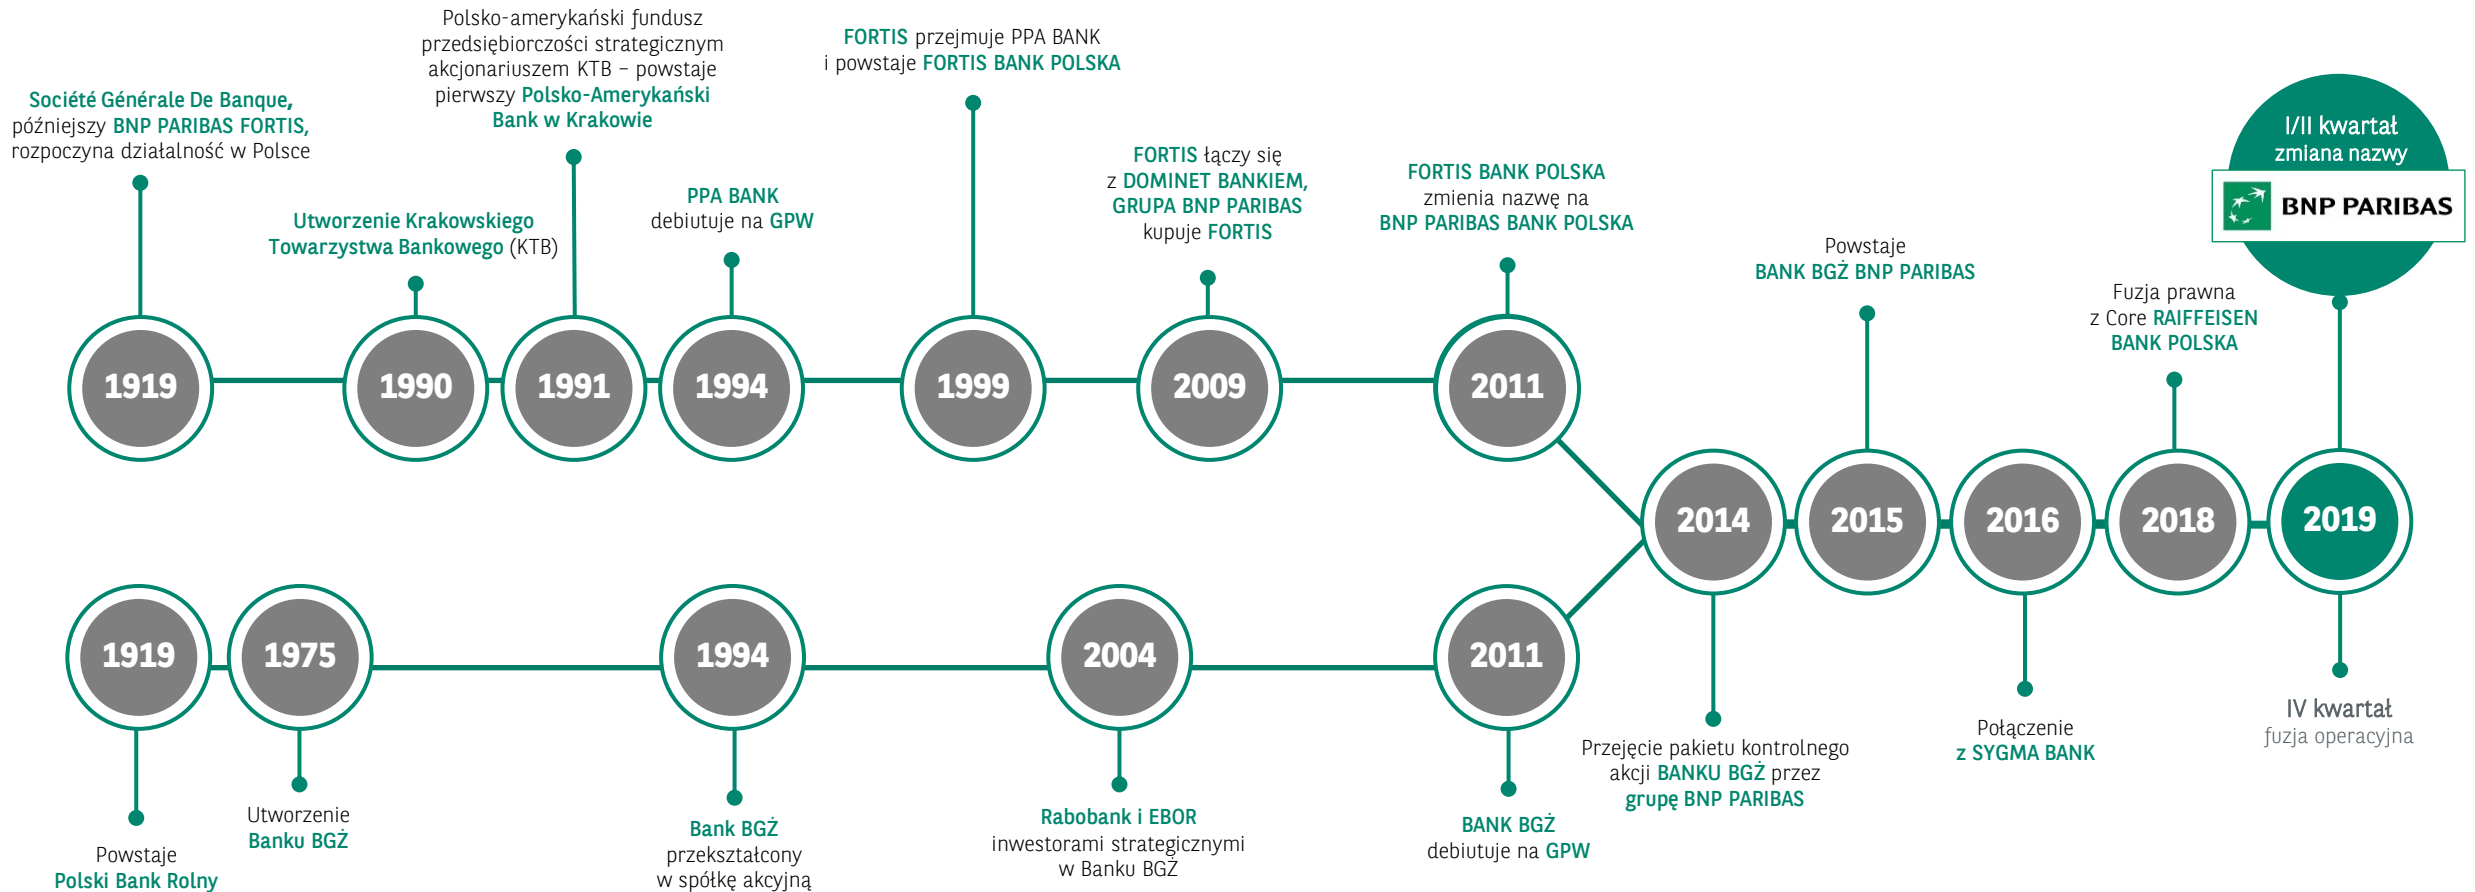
Société Générale De Banque, późniejszy BNP PARIBAS FORTIS, rozpoczyna działalność w Polsce

1919

Utworzenie Krakowskiego Towarzystwa Bankowego (KTB)

1990

Polsko-amerykański fundusz przedsiębiorczości strategicznym akcjonariuszem KTB – powstaje pierwszy Polsko-Amerykański Bank w Krakowie

1991

PPA BANK debiutuje na GPW

1994

FORTIS przejmuje PPA BANK i powstaje FORTIS BANK POLSKA

1999

FORTIS łączy się z DOMINET BANKIEM, GRUPA BNP PARIBAS kupuje FORTIS

2009

FORTIS BANK POLSKA zmienia nazwę na BNP PARIBAS BANK POLSKA

2011

1919

Powstaje Polski Bank Rolny

1975

Utworzenie Banku BGŻ

1994

Bank BGŻ przekształcony w spółkę akcyjną

2004

Rabobank i EBOR inwestorami strategicznymi w Banku BGŻ

2011

BANK BGŻ debiutuje na GPW

2014

Przejęcie pakietu kontrolnego akcji BANKU BGŻ przez grupę BNP PARIBAS

2015

Powstaje BANK BGŻ BNP PARIBAS

2016

Połączenie z SYGMA BANK

2018

Fuzja prawna z Core RAIFFEISEN BANK POLSKA

I/II kwartał zmiana nazwy

BNP PARIBAS

2019

IV kwartał fuzja operacyjna